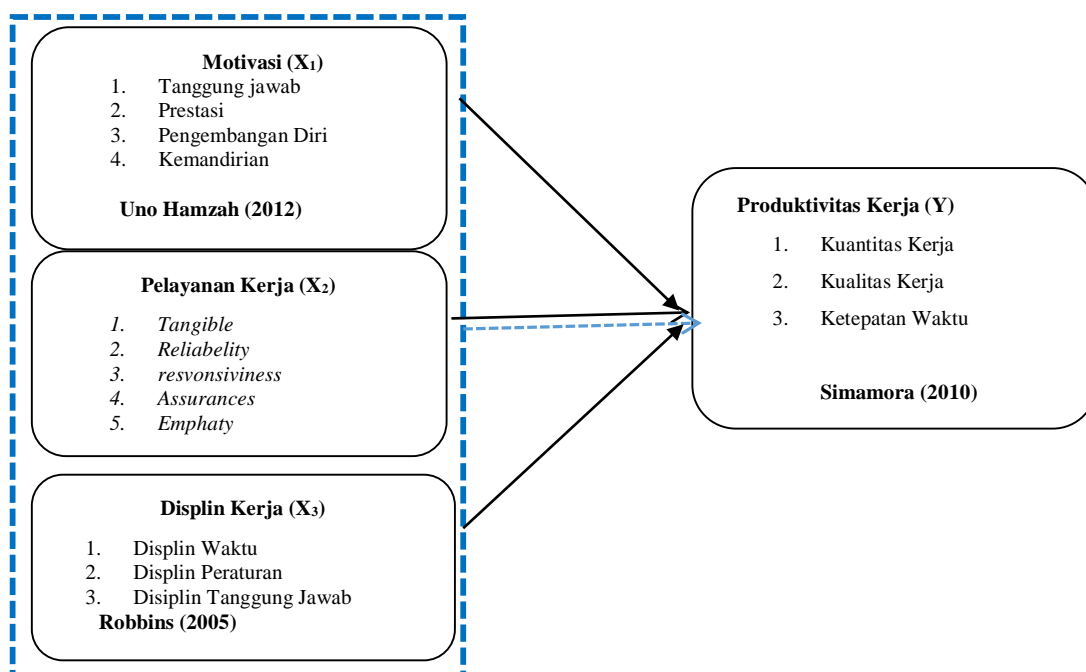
**Motivasi ($X_1$)**
1. Tanggung jawab
2. Prestasi
3. Pengembangan Diri
4. Kemandirian

**Uno Hamzah (2012)**

**Pelayanan Kerja ($X_2$)**
1. *Tangible*
2. *Reliabelity*
3. *resvonsiviness*
4. *Assurances*
5. *Emphaty*

**Displin Kerja ($X_3$)**
1. Displin Waktu
2. Displin Peraturan
3. Disiplin Tanggung Jawab

**Robbins (2005)**

**Produktivitas Kerja (Y)**
1. Kuantitas Kerja
2. Kualitas Kerja
3. Ketepatan Waktu

**Simamora (2010)**